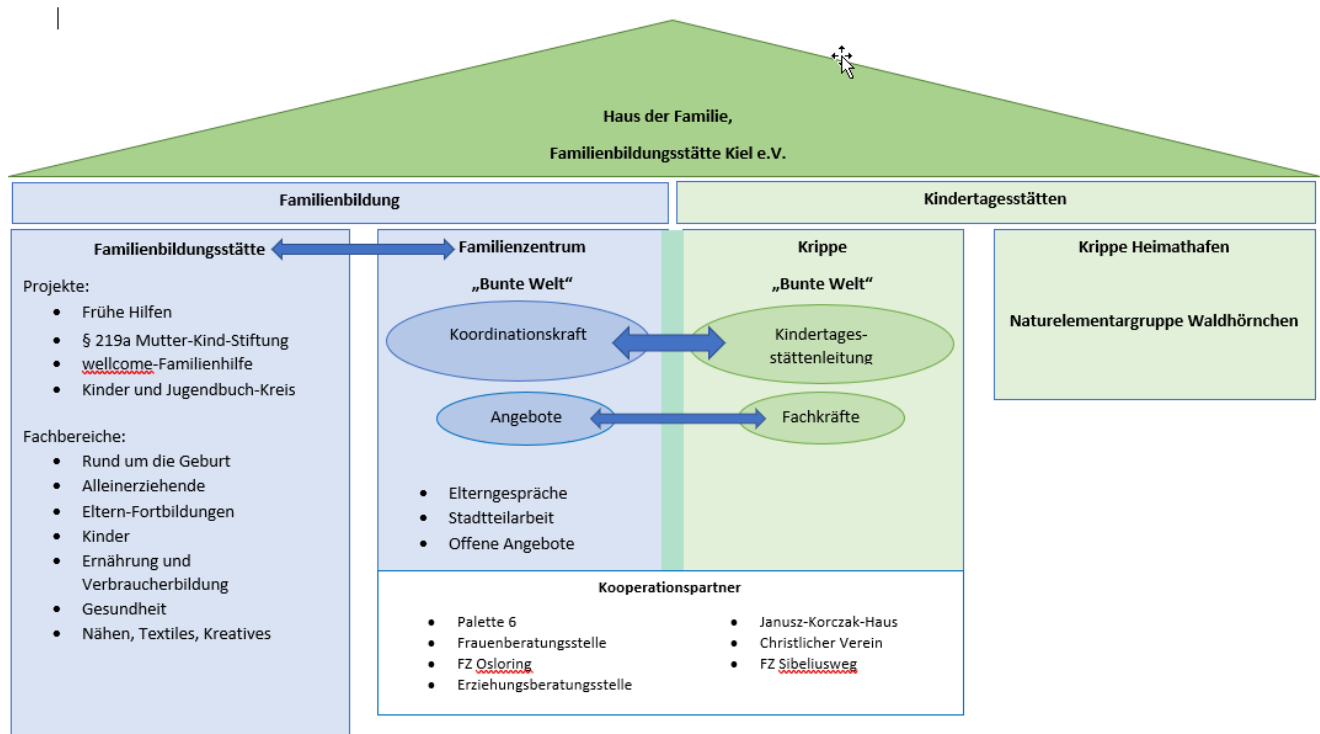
Haus der Familie,

Familienbildungsstätte Kiel e.V.

Familienbildung

Kindertagesstätten

Familienbildungsstätte

Projekte:
- Frühe Hilfen
- § 219a Mutter-Kind-Stiftung
- wellcome-Familienhilfe
- Kinder und Jugendbuch-Kreis

Fachbereiche:
- Rund um die Geburt
- Alleinerziehende
- Eltern-Fortbildungen
- Kinder
- Ernährung und Verbraucherbildung
- Gesundheit
- Nähen, Textiles, Kreatives

Familienzentrum

„Bunte Welt“

Koordinationskraft

Angebote

- Elterngespräche
- Stadtteilarbeit
- Offene Angebote

Krippe

„Bunte Welt“

Kindertagesstättenleitung

Fachkräfte

Krippe Heimathafen

Naturelementargruppe Waldhörnchen

Kooperationspartner

- Palette 6
- Frauenberatungsstelle
- FZ Osloring
- Erziehungsberatungsstelle

- Janusz-Korczak-Haus
- Christlicher Verein
- FZ Sibeliusweg